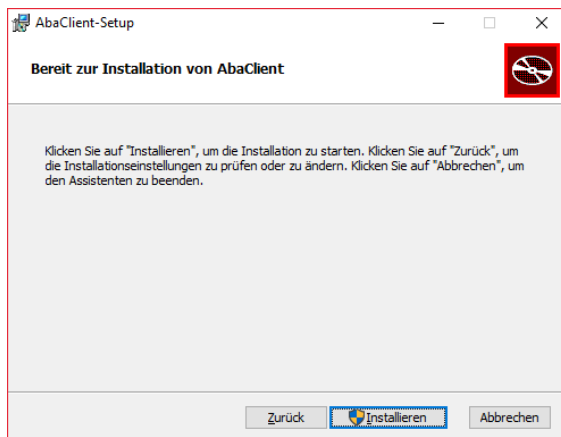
AbaClient-Setup

Bereit zur Installation von AbaClient

Klicken Sie auf "Installieren", um die Installation zu starten. Klicken Sie auf "Zurück", um die Installationseinstellungen zu prüfen oder zu ändern. Klicken Sie auf "Abbrechen", um den Assistenten zu beenden.

Zurück Installieren Abbrechen